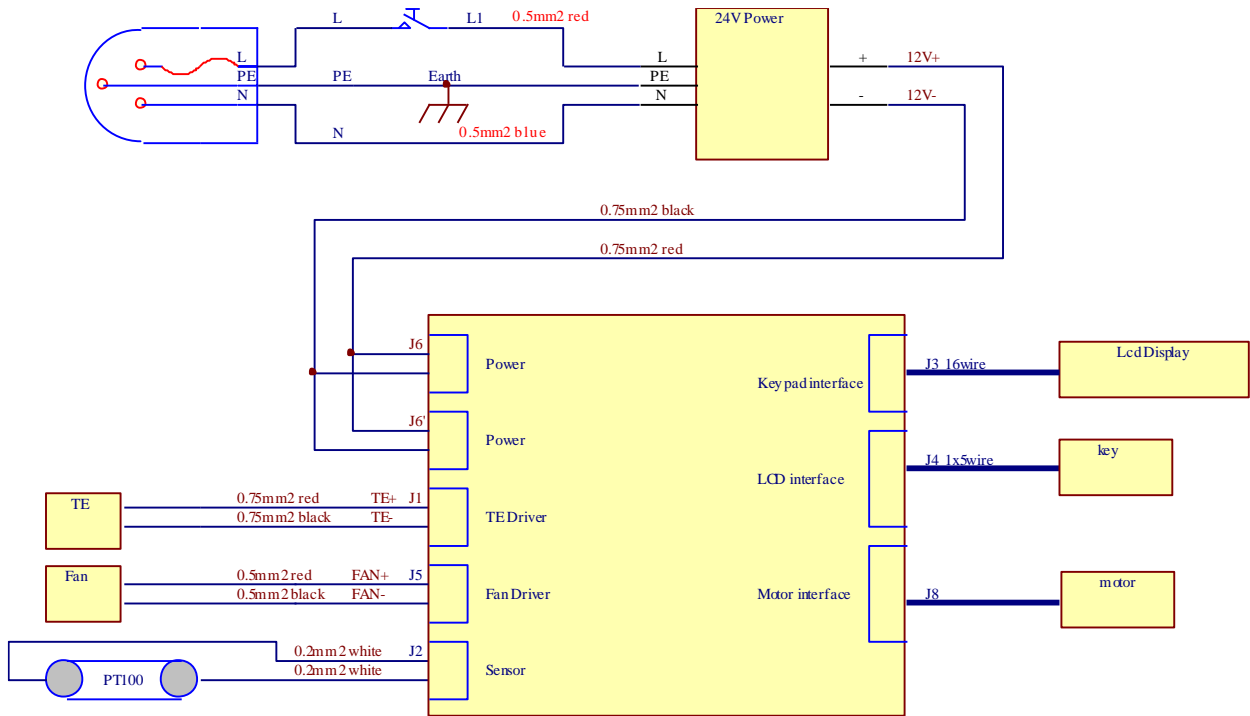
L
PE
N
L
L1
0.5mm2 red
PE
Earth
N
0.5mm2 blue
24V Power
L
PE
N
+
12V+
-
12V-
0.75mm2 black
0.75mm2 red
J6
Power
J6'
Power
TE
0.75mm2 red
TE+
J1
0.75mm2 black
TE-
TE Driver
Fan
0.5mm2 red
FAN+
J5
0.5mm2 black
FAN-
Fan Driver
0.2mm2 white
J2
PT100
0.2mm2 white
Sensor
Keypad interface
J3 16wire
Lcd Display
LCD interface
J4 1x5wire
key
Motor interface
J8
motor